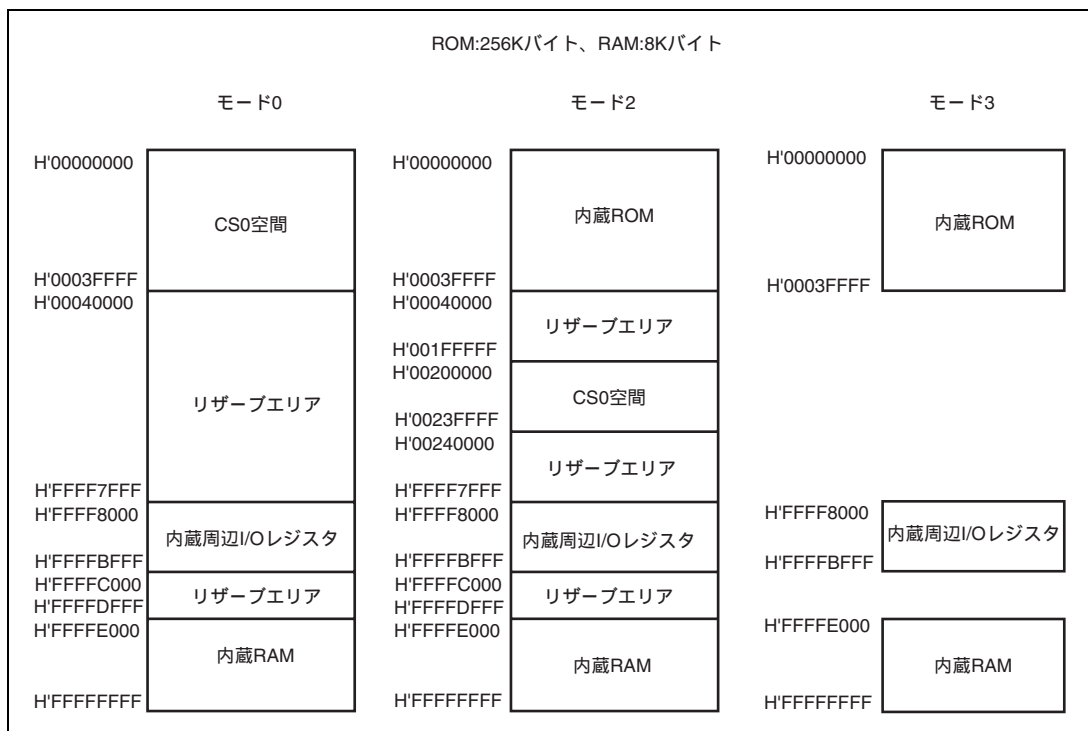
ROM:256Kバイト、RAM:8Kバイト

モード0

H'00000000
CS0空間
H'0003FFFF
H'00040000
リザーブエリア
H'FFFF7FFF
H'FFFF8000
内蔵周辺I/Oレジスタ
H'FFFFBFFF
H'FFFFC000
リザーブエリア
H'FFFFDFFF
H'FFFFE000
内蔵RAM
H'FFFFFFFF

モード2

H'00000000
内蔵ROM
H'0003FFFF
H'00040000
リザーブエリア
H'001FFFFF
H'00200000
CS0空間
H'0023FFFF
H'00240000
リザーブエリア
H'FFFF7FFF
H'FFFF8000
内蔵周辺I/Oレジスタ
H'FFFFBFFF
H'FFFFC000
リザーブエリア
H'FFFFDFFF
H'FFFFE000
内蔵RAM
H'FFFFFFFF

モード3

H'00000000
内蔵ROM
H'0003FFFF
H'FFFF8000
内蔵周辺I/Oレジスタ
H'FFFFBFFF
H'FFFFE000
内蔵RAM
H'FFFFFFFF